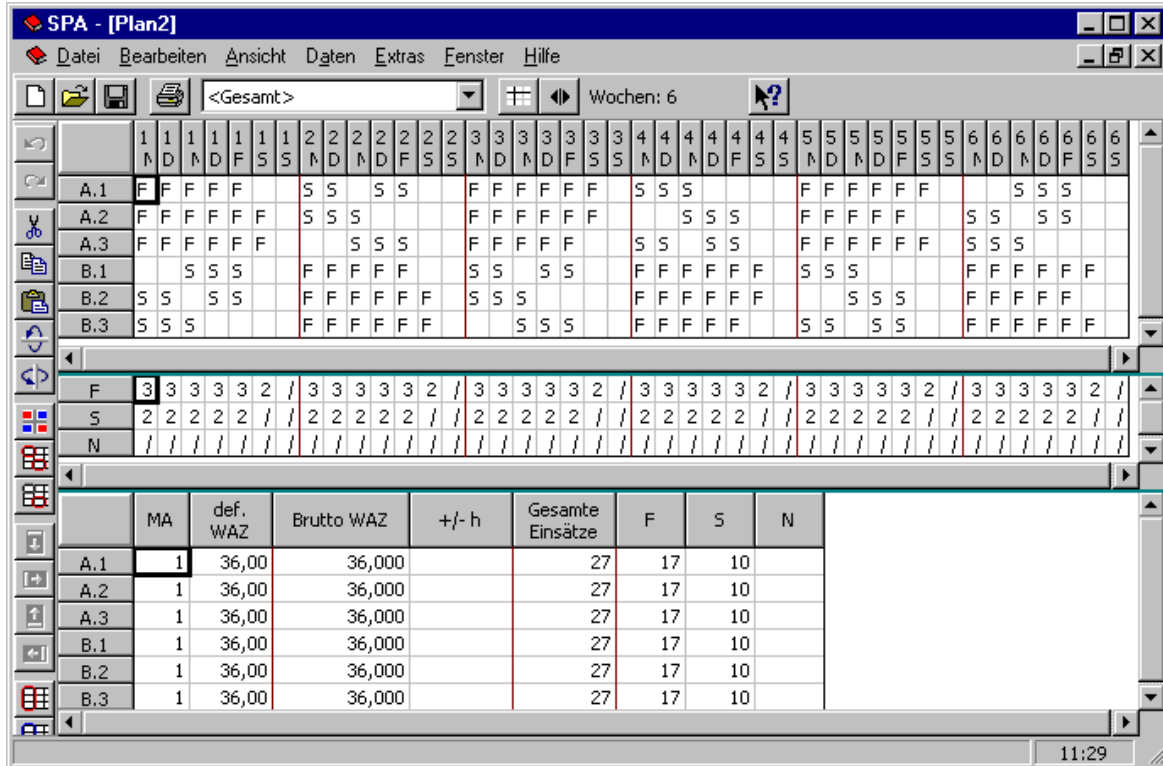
SPA - [Plan2]

Datei Bearbeiten Ansicht Daten Extras Fenster Hilfe

<Gesamt>

Wochen: 6

| | 1 M | 1 D | 1 M | 1 D | 1 F | 1 S | 1 S | 2 M | 2 D | 2 M | 2 D | 2 F | 2 S | 2 S | 3 M | 3 D | 3 M | 3 D | 3 F | 3 S | 3 S | 4 M | 4 D | 4 M | 4 D | 4 F | 4 S | 4 S | 5 M | 5 D | 5 M | 5 D | 5 F | 5 S | 5 S | 6 M | 6 D | 6 M | 6 D | 6 F | 6 S | 6 S |
|---|---|---|---|---|---|---|---|---|---|---|---|---|---|---|---|---|---|---|---|---|---|---|---|---|---|---|---|---|---|---|---|---|---|---|---|---|---|---|---|---|---|---|
| A.1 | F | F | F | F | F | | | S | S | | S | S | | | F | F | F | F | F | F | | S | S | S | | | | | F | F | F | F | F | F | | | | S | S | S | | |
| A.2 | F | F | F | F | F | F | | S | S | S | | | | | F | F | F | F | F | F | | | | S | S | S | | | F | F | F | F | F | | | S | S | | S | S | | |
| A.3 | F | F | F | F | F | F | | | | S | S | S | | | F | F | F | F | F | | | S | S | | S | S | | | F | F | F | F | F | F | | S | S | S | | | | |
| B.1 | | | S | S | S | | | F | F | F | F | F | | | S | S | | S | S | | | F | F | F | F | F | F | | S | S | S | | | | | F | F | F | F | F | F | |
| B.2 | S | S | | S | S | | | F | F | F | F | F | F | | S | S | S | | | | | F | F | F | F | F | F | | | | S | S | S | | | F | F | F | F | F | | |
| B.3 | S | S | S | | | | | F | F | F | F | F | F | | | | S | S | S | | | F | F | F | F | F | | | S | S | | S | S | | | F | F | F | F | F | F | |

| F | 3 | 3 | 3 | 3 | 3 | 2 | / | 3 | 3 | 3 | 3 | 3 | 2 | / | 3 | 3 | 3 | 3 | 3 | 2 | / | 3 | 3 | 3 | 3 | 3 | 2 | / | 3 | 3 | 3 | 3 | 3 | 2 | / | 3 | 3 | 3 | 3 | 3 | 2 | / |
|---|---|---|---|---|---|---|---|---|---|---|---|---|---|---|---|---|---|---|---|---|---|---|---|---|---|---|---|---|---|---|---|---|---|---|---|---|---|---|---|---|---|---|
| S | 2 | 2 | 2 | 2 | 2 | / | / | 2 | 2 | 2 | 2 | 2 | / | / | 2 | 2 | 2 | 2 | 2 | / | / | 2 | 2 | 2 | 2 | 2 | / | / | 2 | 2 | 2 | 2 | 2 | / | / | 2 | 2 | 2 | 2 | 2 | / | / |
| N | / | / | / | / | / | / | / | / | / | / | / | / | / | / | / | / | / | / | / | / | / | / | / | / | / | / | / | / | / | / | / | / | / | / | / | / | / | / | / | / | / | / |

| | MA | def. WAZ | Brutto WAZ | +/- h | Gesamte Einsätze | F | S | N |
|---|---|---|---|---|---|---|---|---|
| A.1 | 1 | 36,00 | 36,000 | | 27 | 17 | 10 | |
| A.2 | 1 | 36,00 | 36,000 | | 27 | 17 | 10 | |
| A.3 | 1 | 36,00 | 36,000 | | 27 | 17 | 10 | |
| B.1 | 1 | 36,00 | 36,000 | | 27 | 17 | 10 | |
| B.2 | 1 | 36,00 | 36,000 | | 27 | 17 | 10 | |
| B.3 | 1 | 36,00 | 36,000 | | 27 | 17 | 10 | |

11:29